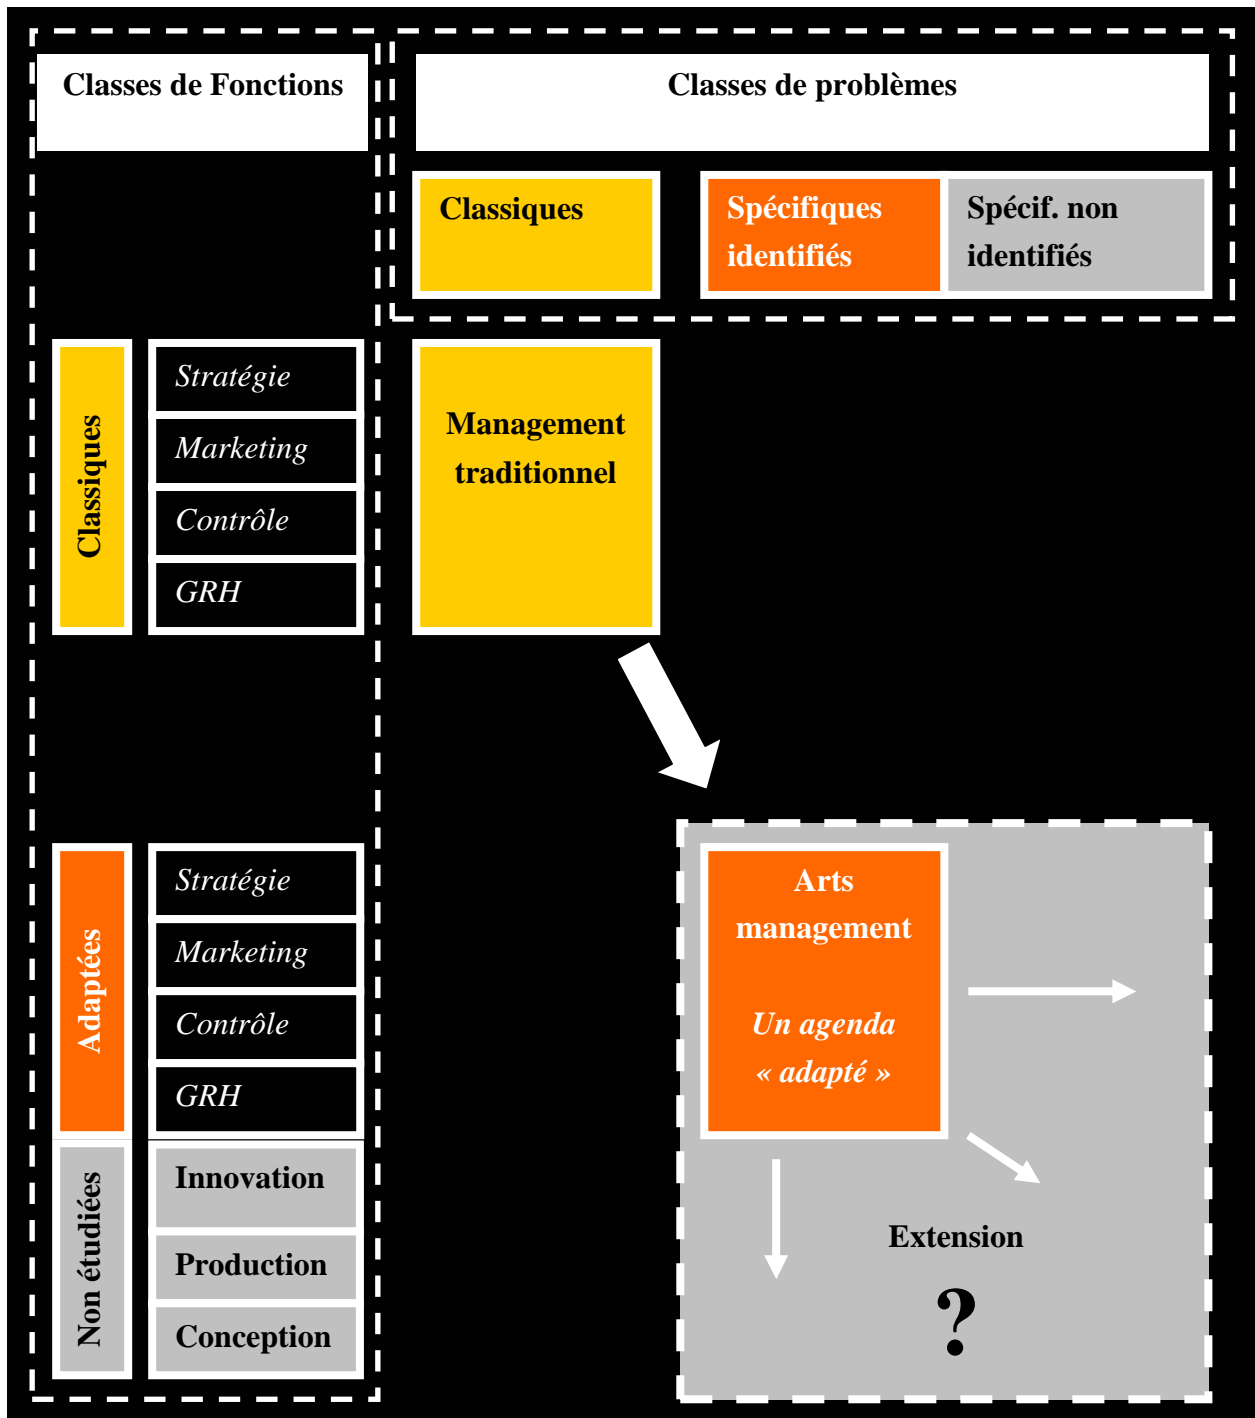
Classes de Fonctions

Classes de problèmes

Classiques

Spécifiques identifiés

Spécif. non identifiés

Classiques

Stratégie

Marketing

Contrôle

GRH

Management traditionnel

Adaptées

Stratégie

Marketing

Contrôle

GRH

Arts management

Un agenda « adapté »

Non étudiées

Innovation

Production

Conception

Extension

?